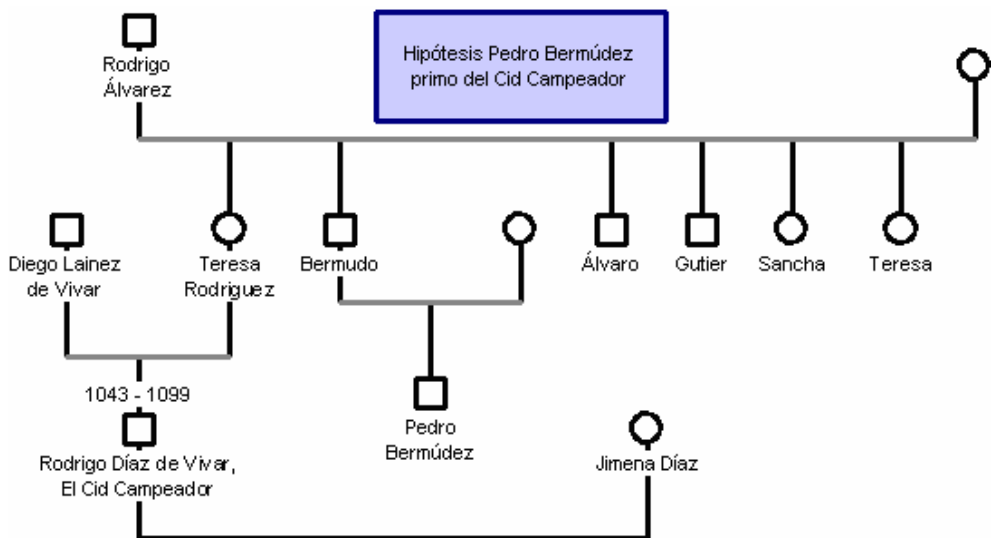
Rodrigo Álvarez

Hipótesis Pedro Bermúdez primo del Cid Campeador

Diego Lainez de Vivar

Teresa Rodriguez

Bermudo

Álvaro

Gutier

Sancha

Teresa

1043 - 1099

Pedro Bermúdez

Rodrigo Díaz de Vivar, El Cid Campeador

Jimena Díaz